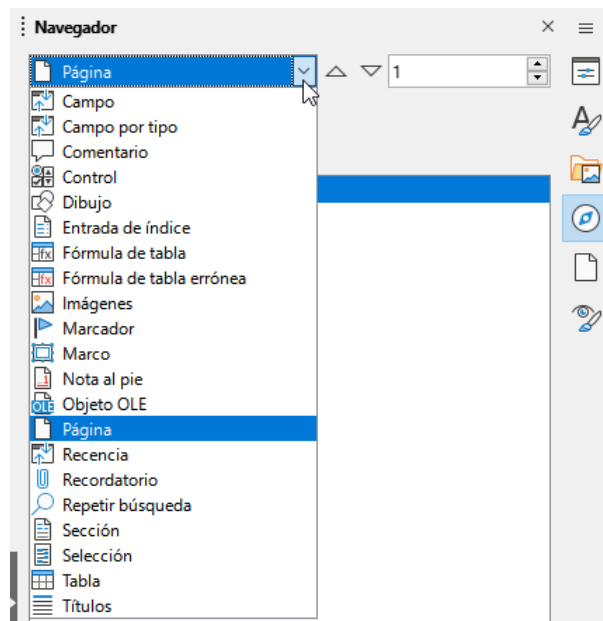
Navegador

Página

1

Campo
Campo por tipo
Comentario
Control
Dibujo
Entrada de índice
Fórmula de tabla
Fórmula de tabla errónea
Imágenes
Marcador
Marco
Nota al pie
Objeto OLE
Página
Recencia
Recordatorio
Repetir búsqueda
Sección
Selección
Tabla
Títulos